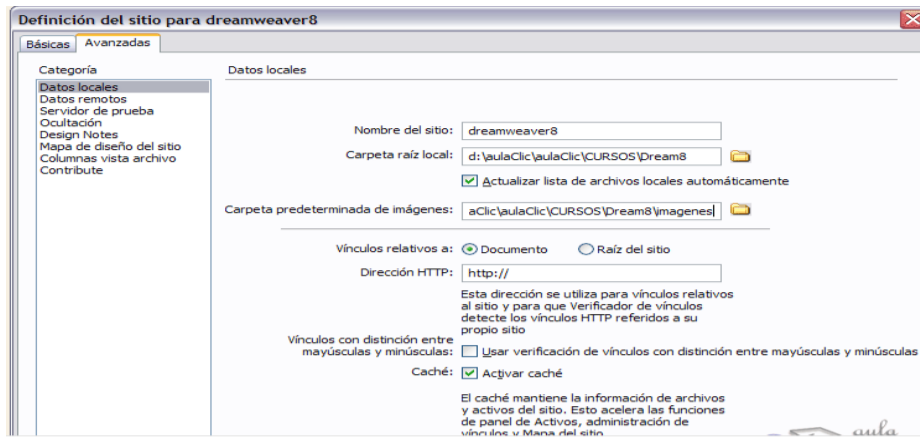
Definición del sitio para dreamweaver8

Básicas Avanzadas

Categoría

Datos locales
Datos remotos
Servidor de prueba
Ocultación
Design Notes
Mapa de diseño del sitio
Columnas vista archivo
Contribute

Datos locales

Nombre del sitio: dreamweaver8

Carpeta raíz local: d:\aulaClic\aulaClic\CURSOS\Dream8

Actualizar lista de archivos locales automáticamente

Carpeta predeterminada de imágenes: aClic\aulaClic\CURSOS\Dream8\imagenes

Vínculos relativos a: Documento Raíz del sitio

Dirección HTTP: http://

Esta dirección se utiliza para vínculos relativos al sitio y para que Verificador de vínculos detecte los vínculos HTTP referidos a su propio sitio

Vínculos con distinción entre mayúsculas y minúsculas: Usar verificación de vínculos con distinción entre mayúsculas y minúsculas

Caché: Activar caché

El caché mantiene la información de archivos y activos del sitio. Esto acelera las funciones de panel de Activos, administración de vínculos y Mapa del sitio.

aula